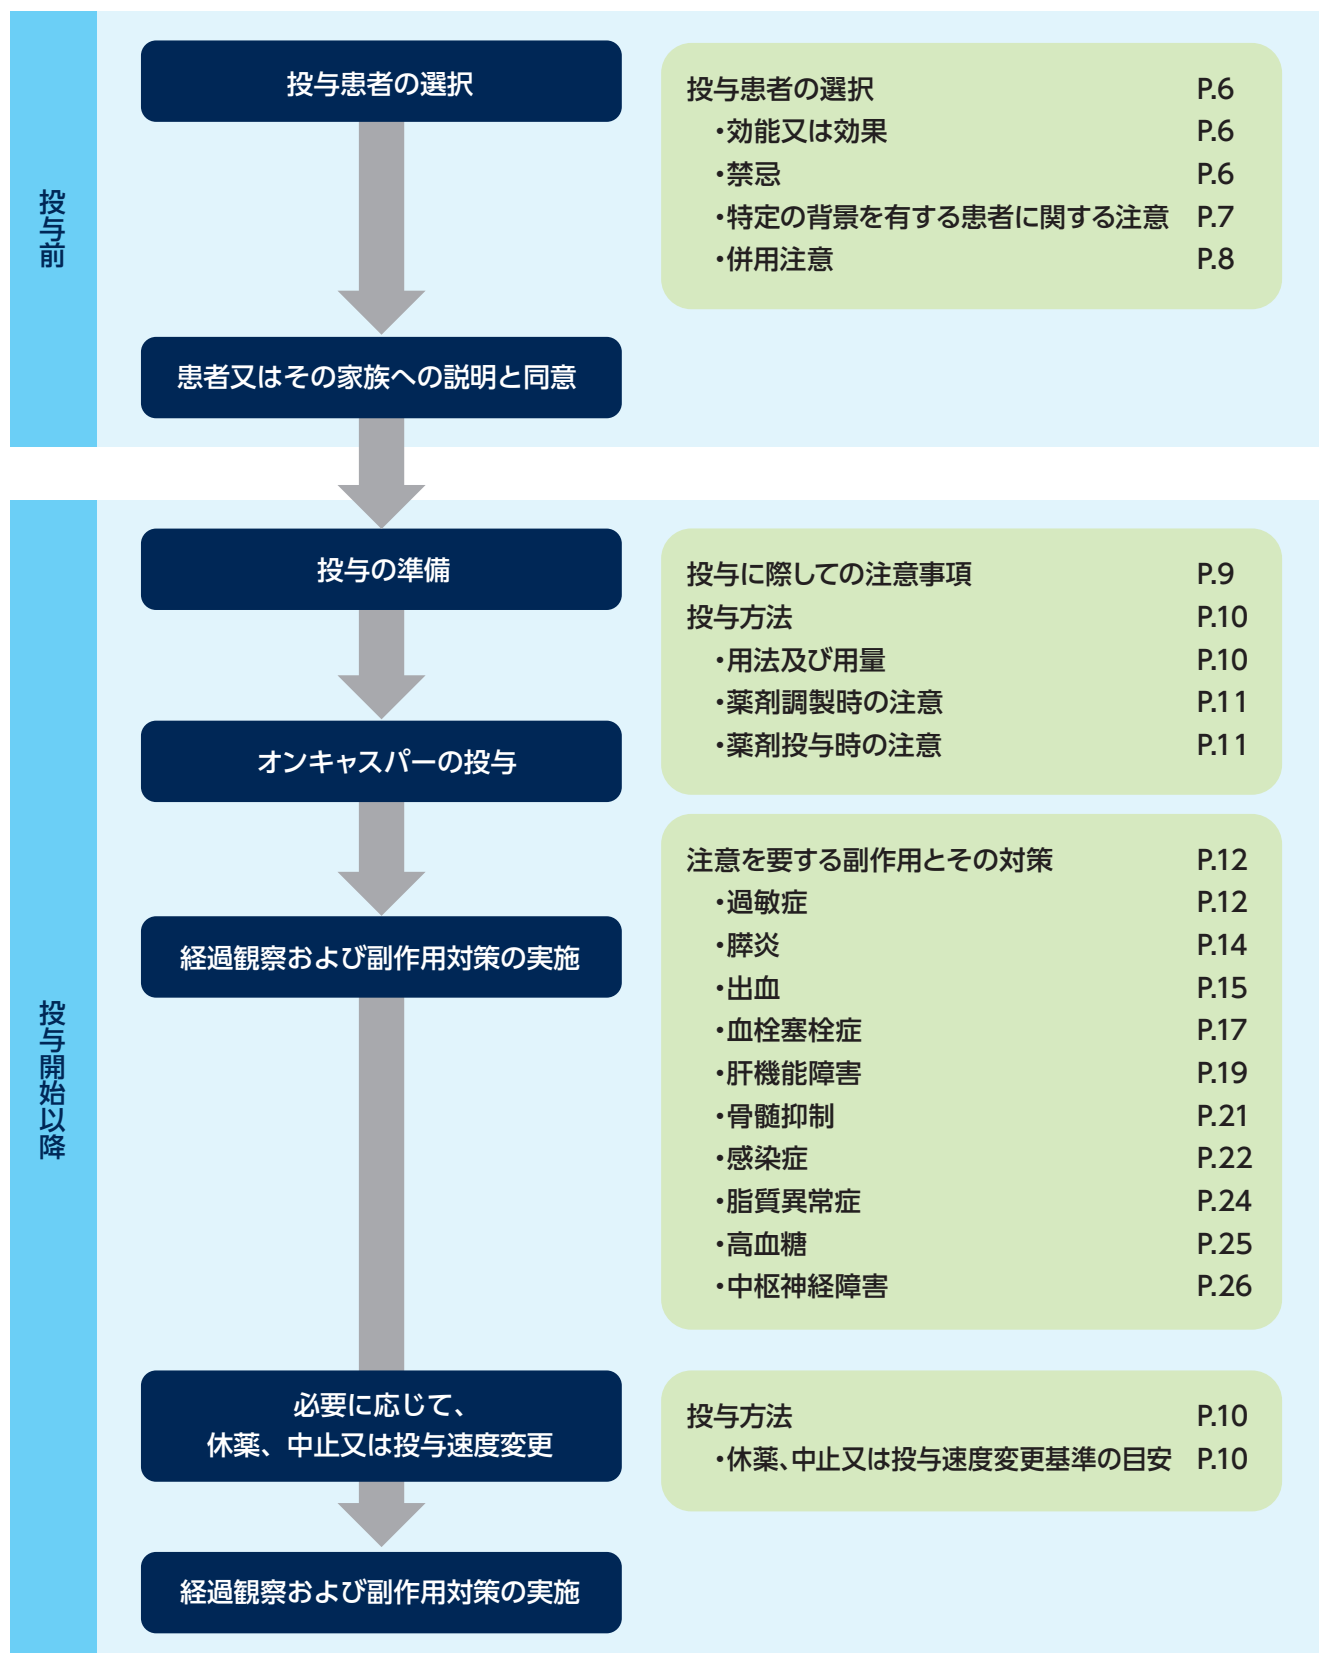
投与前

投与患者の選択

患者又はその家族への説明と同意

投与患者の選択 P.6
・効能又は効果 P.6
・禁忌 P.6
・特定の背景を有する患者に関する注意 P.7
・併用注意 P.8

投与開始以降

投与の準備

オンキャスパーの投与

経過観察および副作用対策の実施

必要に応じて、休薬、中止又は投与速度変更

経過観察および副作用対策の実施

投与に際しての注意事項 P.9
投与方法 P.10
・用法及び用量 P.10
・薬剤調製時の注意 P.11
・薬剤投与時の注意 P.11

注意を要する副作用とその対策 P.12
・過敏症 P.12
・膵炎 P.14
・出血 P.15
・血栓塞栓症 P.17
・肝機能障害 P.19
・骨髄抑制 P.21
・感染症 P.22
・脂質異常症 P.24
・高血糖 P.25
・中枢神経障害 P.26

投与方法 P.10
・休薬、中止又は投与速度変更基準の目安 P.10